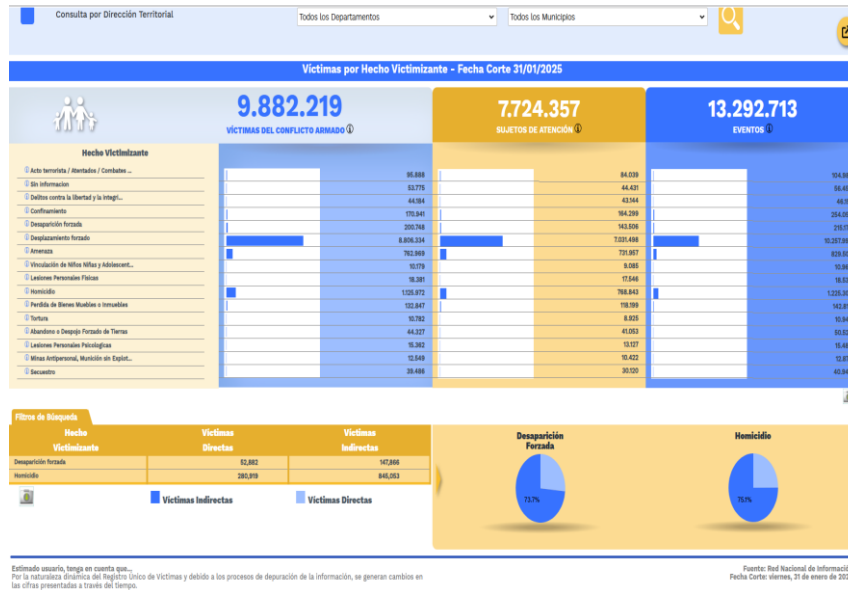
Consulta por Dirección Territorial

Todos los Departamentos

Todos los Municipios

Víctimas por Hecho Victimizante - Fecha Corte 31/01/2025

9.882.219
VÍCTIMAS DEL CONFLICTO ARMADO

7.724.357
SUJETOS DE ATENCIÓN

13.292.713
EVENTOS

| Hecho Victimizante | | | |
|---|---|---|---|
| Acto terrorista / Atentados / Combates ... | 95.888 | 84.039 | 104.9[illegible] |
| Sin informacion | 53.775 | 44.431 | 56.4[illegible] |
| Delitos contra la libertad y la integri... | 44.184 | 43.144 | 46.5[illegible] |
| Confinamiento | 170.841 | 164.299 | 254.0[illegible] |
| Desaparición forzada | 200.768 | 143.506 | 215.7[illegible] |
| Desplazamiento forzado | 8.806.334 | 7.031.498 | 10.257.5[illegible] |
| Amenaza | 762.969 | 731.957 | 829.5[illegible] |
| Vinculación de Niños Niñas y Adolescent... | 10.179 | 9.085 | 10.9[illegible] |
| Lesiones Personales Físicas | 18.381 | 17.646 | 18.5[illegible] |
| Homicidio | 1.125.972 | 768.843 | 1.226.3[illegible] |
| Perdida de Bienes Muebles o Inmuebles | 132.847 | 118.199 | 142.8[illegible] |
| Tortura | 10.782 | 8.935 | 10.8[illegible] |
| Abandono o Despojo Forzado de Tierras | 44.327 | 41.053 | 50.6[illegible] |
| Lesiones Personales Psicologicas | 15.362 | 13.127 | 15.4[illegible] |
| Minas Antipersonal, Munición sin Explot... | 12.549 | 10.422 | 12.8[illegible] |
| Secuestro | 39.466 | 30.120 | 40.9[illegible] |

Filtros de Búsqueda

| Hecho Victimizante | Victimas Directas | Victimas Indirectas |
|---|---|---|
| Desaparición forzada | 52,882 | 147,886 |
| Homicidio | 280,919 | 845,053 |

Victimas Indirectas
Victimas Directas

Desaparición Forzada
73.7%

Homicidio
75.1%

Estimado usuario, tenga en cuenta que...
Por la naturaleza dinámica del Registro Único de Víctimas y debido a los procesos de depuración de la información, se generan cambios en las cifras presentadas a través del tiempo.

Fuente: Red Nacional de Informaci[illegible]
Fecha Corte: viernes, 31 de enero de 20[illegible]